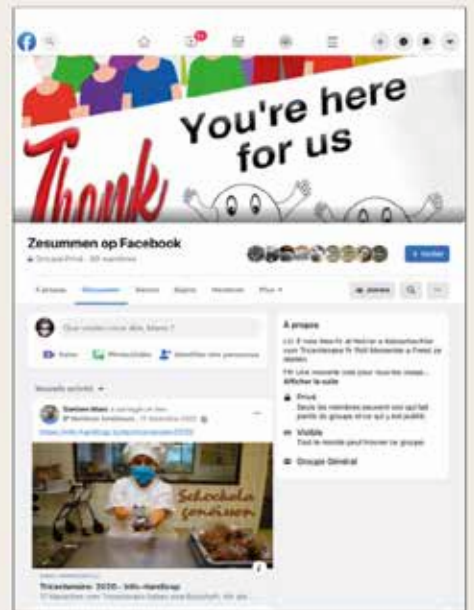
Thank

You're here for us

Zesummen op Facebook

Groupe Privé · 39 membres

+ Inviter

À propos

Discussion

Rejoint

Que voulez-vous dire, Marc ?

Vidéo

Photo/vidéo

Identifier des personnes

Nouvelle activité

Gaston Marc

Ticketsalaire 2020 - Info-Handicap

Schockela Genoisson

Privé

Seuls les membres peuvent voir qui fait partie du groupe et ce qui y est publié.

Visible

Tout le monde peut trouver ce groupe.

Groupe Général

Afficher la suite

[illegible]